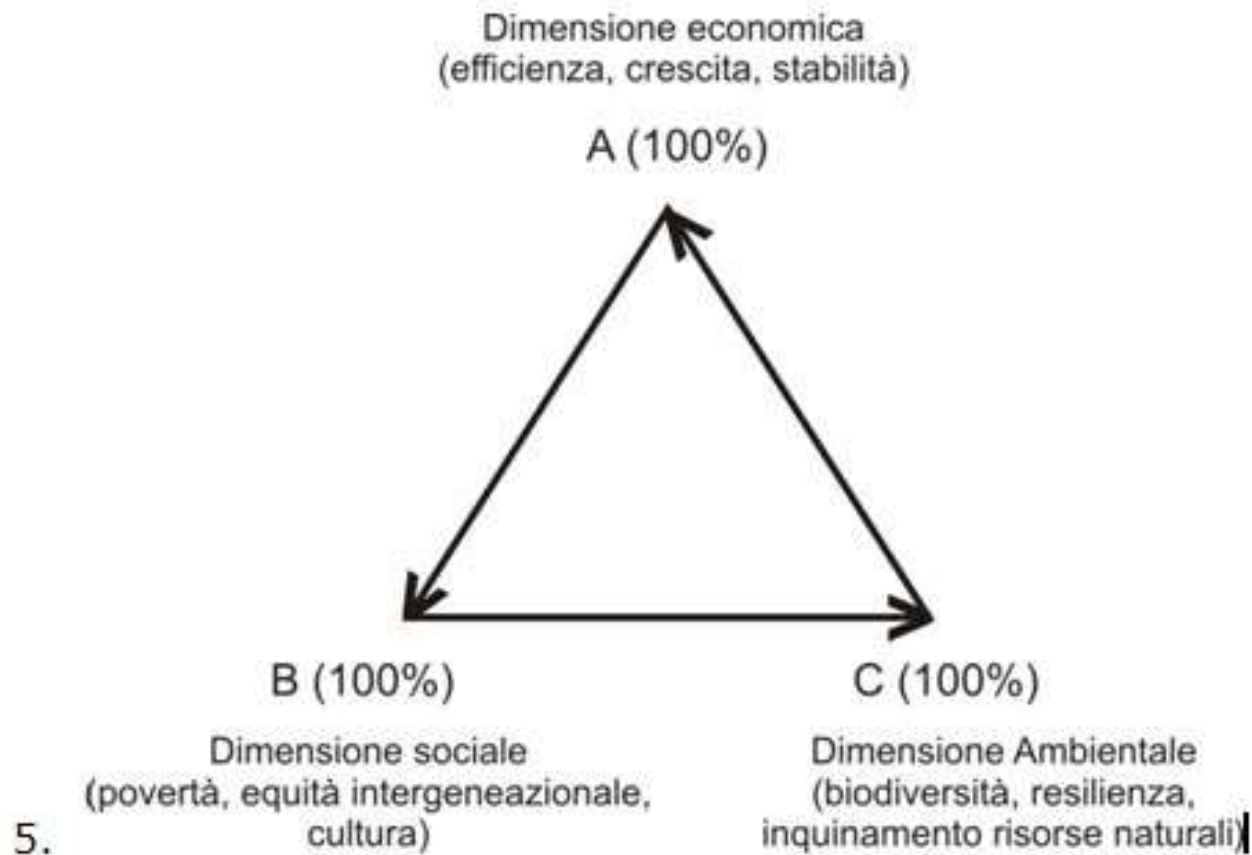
Dimensione economica
(efficienza, crescita, stabilità)

A (100%)

B (100%)

Dimensione sociale
(povertà, equità intergeneazionale, cultura)

C (100%)

Dimensione Ambientale
(biodiversità, resilienza, inquinamento risorse naturali)

5.